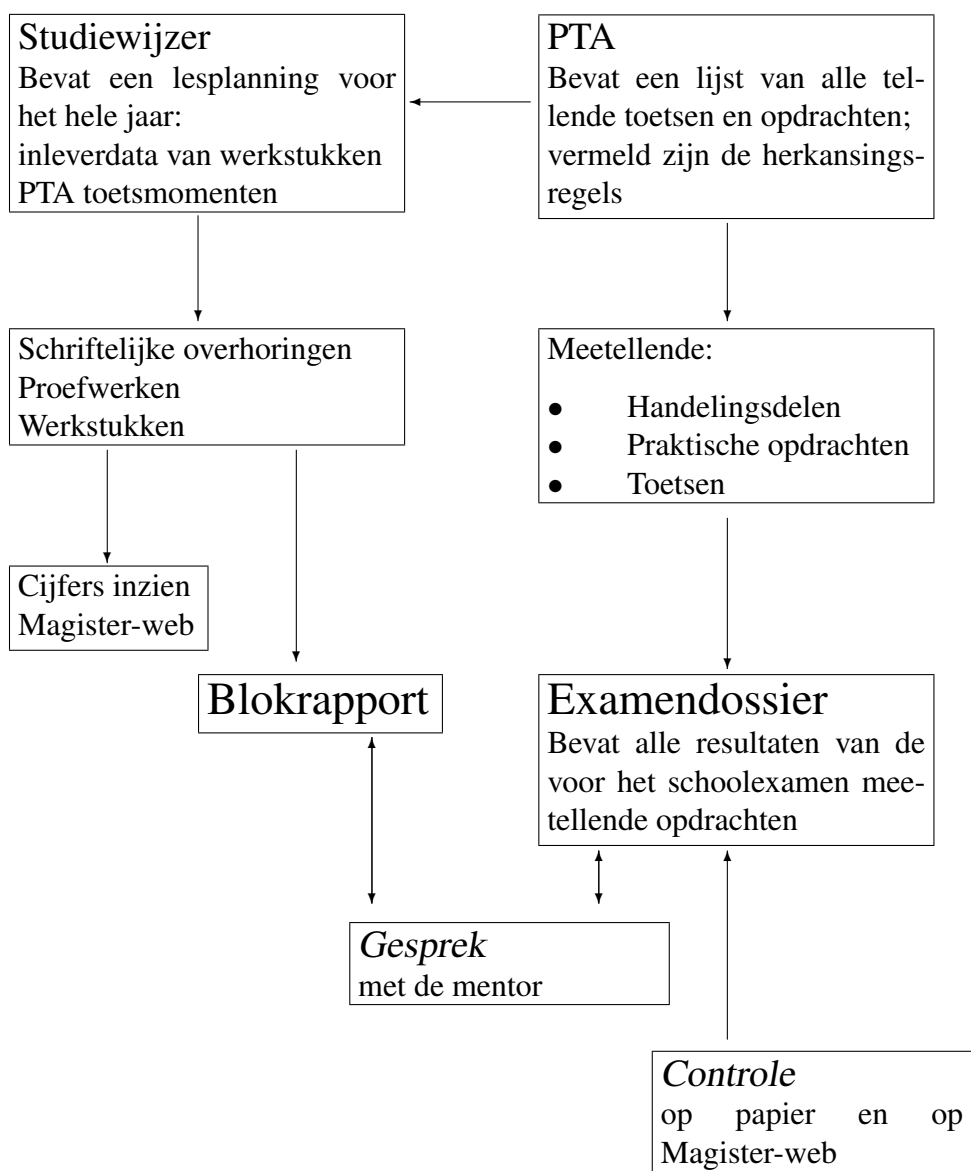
Studiewijzer
Bevat een lesplanning voor het hele jaar:
inleverdata van werkstukken
PTA toetsmomenten

PTA
Bevat een lijst van alle tellende toetsen en opdrachten; vermeld zijn de herkansingsregels

Schriftelijke overhoringen
Proefwerken
Werkstukken

Meetellende:
- Handelingsdelen
- Praktische opdrachten
- Toetsen

Cijfers inzien
Magister-web

Blokrapport

Examendossier
Bevat alle resultaten van de voor het schoolexamen meetellende opdrachten

Gesprek
met de mentor

Controle
op papier en op Magister-web